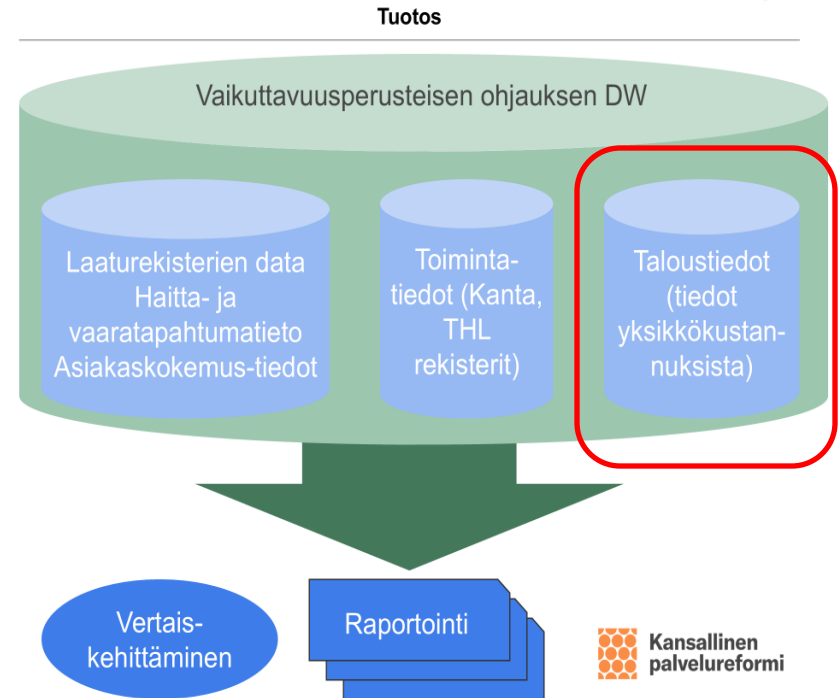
Tuotos

Vaikuttavuusperusteisen ohjauksen DW

Laaturekisterien data
Haitta- ja vaaratapahtumatieto
Asiakaskokemus-tiedot

Toiminta-tiedot (Kanta, THL rekisterit)

Taloustiedot (tiedot yksikkökustannuksista)

Vertais-kehittäminen

Raportointi

Kansallinen palvelureformi